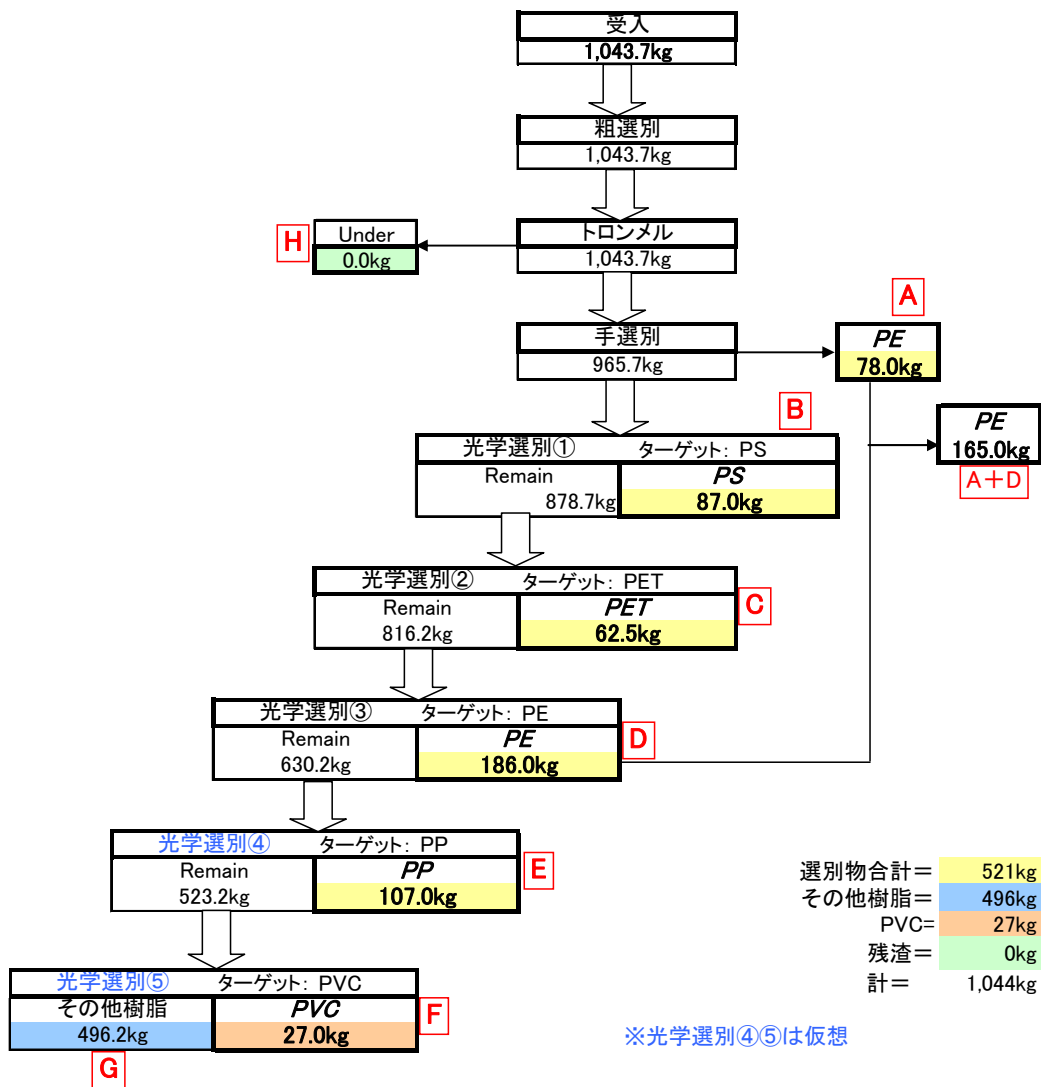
受入
1,043.7kg

粗選別
1,043.7kg

H
Under
0.0kg

トロンメル
1,043.7kg

A

手選別
965.7kg

PE
78.0kg

B

PE
165.0kg
A＋D

光学選別①　ターゲット：PS
Remain
878.7kg
PS
87.0kg

光学選別②　ターゲット：PET
Remain
816.2kg
PET
62.5kg
C

光学選別③　ターゲット：PE
Remain
630.2kg
PE
186.0kg
D

光学選別④　ターゲット：PP
Remain
523.2kg
PP
107.0kg
E

| 選別物合計＝ | 521kg |
|---|---|
| その他樹脂＝ | 496kg |
| PVC= | 27kg |
| 残渣＝ | 0kg |
| 計＝ | 1,044kg |

光学選別⑤　ターゲット：PVC
その他樹脂
496.2kg
PVC
27.0kg
F
G

※光学選別④⑤は仮想